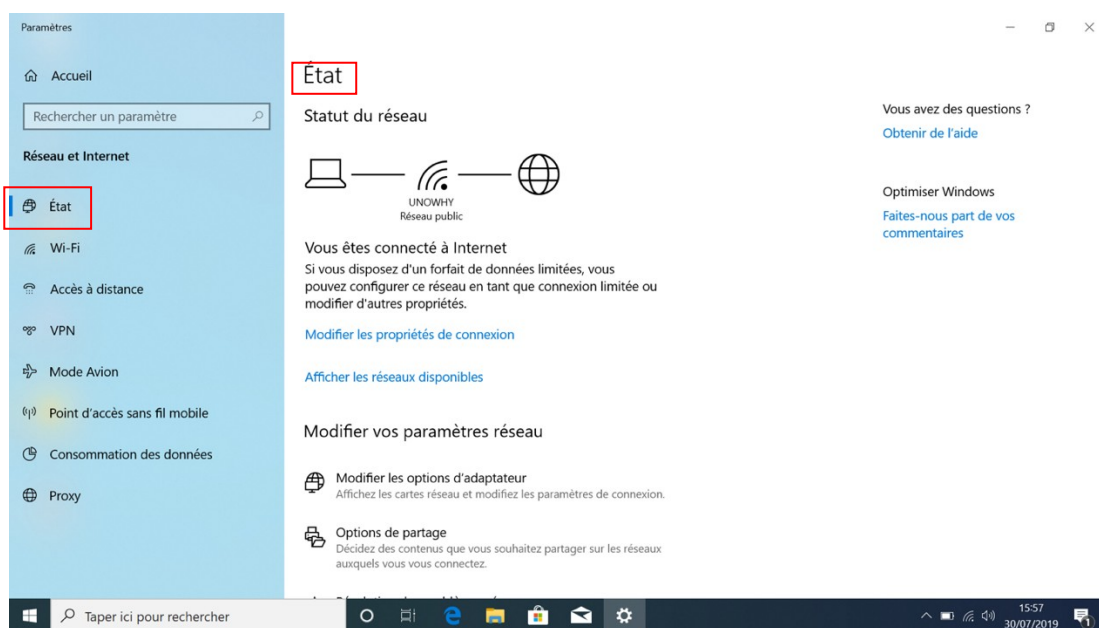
Paramètres

Accueil

Rechercher un paramètre

Réseau et Internet

État

Wi-Fi

Accès à distance

VPN

Mode Avion

Point d'accès sans fil mobile

Consommation des données

Proxy

État

Statut du réseau

UNOWHY
Réseau public

Vous êtes connecté à Internet

Si vous disposez d'un forfait de données limitées, vous pouvez configurer ce réseau en tant que connexion limitée ou modifier d'autres propriétés.

Modifier les propriétés de connexion

Afficher les réseaux disponibles

Modifier vos paramètres réseau

Modifier les options d'adaptateur
Affichez les cartes réseau et modifiez les paramètres de connexion.

Options de partage
Décidez des contenus que vous souhaitez partager sur les réseaux auxquels vous vous connectez.

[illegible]

Vous avez des questions ?

Obtenir de l'aide

Optimiser Windows

Faites-nous part de vos commentaires

Taper ici pour rechercher

15:57
30/07/2019